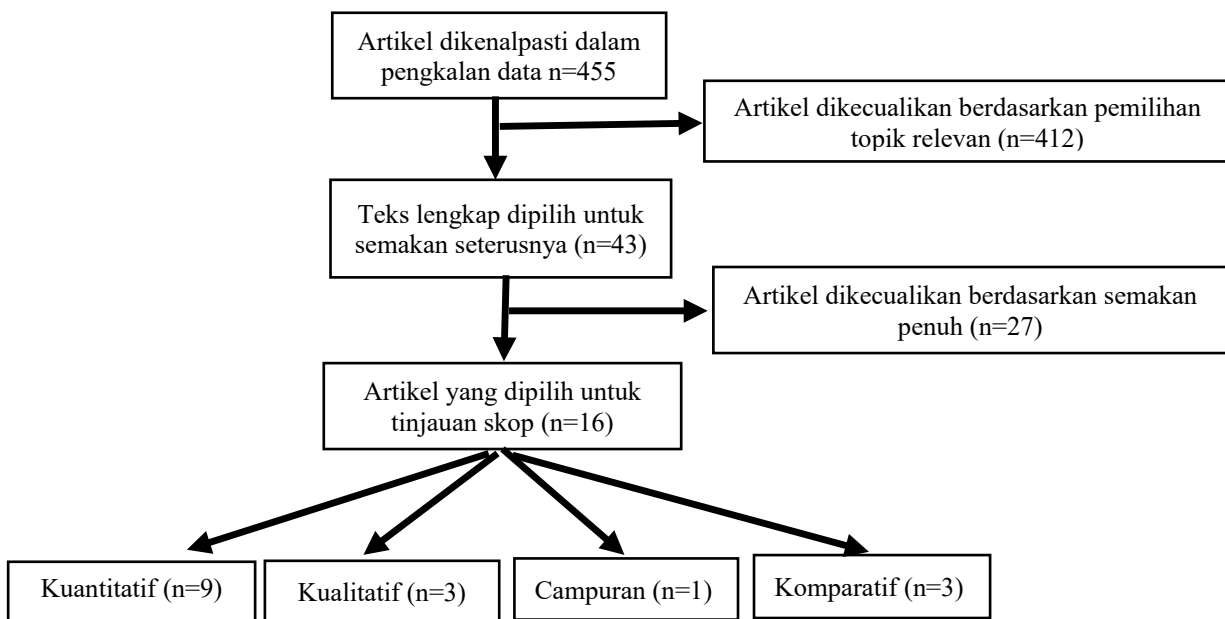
Artikel dikenalpasti dalam pengkalan data n=455

Artikel dikecualikan berdasarkan pemilihan topik relevan (n=412)

Teks lengkap dipilih untuk semakan seterusnya (n=43)

Artikel dikecualikan berdasarkan semakan penuh (n=27)

Artikel yang dipilih untuk tinjauan skop (n=16)

Kuantitatif (n=9)

Kualitatif (n=3)

Campuran (n=1)

Komparatif (n=3)